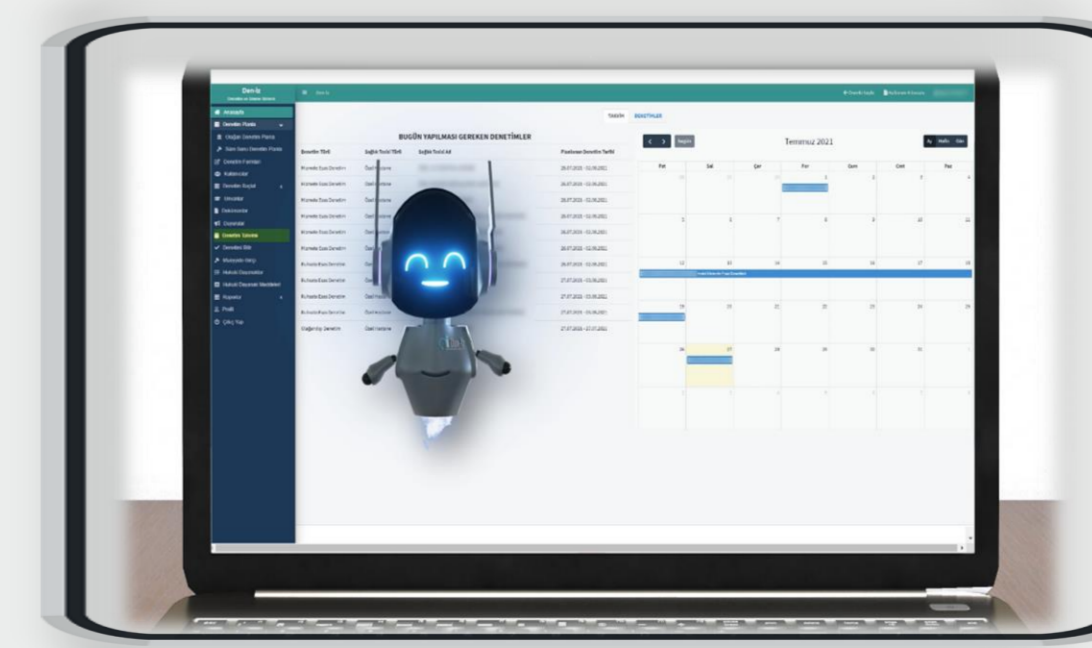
Den-İz
Denetim ve İzleme Sistemi

Anasayfa
Denetim Planla
Oluşan Denetim Planı
Sıralı Sonu Denetim Planla
Denetim Formları
Kullanıcılar
Denetim Raporlar
Sonuçlar
Dokümanlar
Denetimler
Denetim Takvimi
Denetim Bitti
Mevzuata Uyuş
Hukuki Dayanaklar
Hukuki Dayanak Maddeleri
Raporlar
Profil
Çıkış Yap

TAKVİM DENETİMLER

BUGÜN YAPILMASI GEREKEN DENETİMLER

| Denetim Türü | Sağlık Tesisi Türü | Sağlık Tesisi Adı | Planlanan Denetim Tarihi |
|---|---|---|---|
| Rutin Denetim | Özel Hastane | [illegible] | 26.07.2021 - 02.08.2021 |
| Rutin Denetim | Özel Hastane | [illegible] | 26.07.2021 - 02.08.2021 |
| Rutin Denetim | Özel Hastane | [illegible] | 26.07.2021 - 02.08.2021 |
| Rutin Denetim | Özel Hastane | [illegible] | 26.07.2021 - 02.08.2021 |
| Rutin Denetim | Özel Hastane | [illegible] | 26.07.2021 - 02.08.2021 |
| Rutin Denetim | Özel Hastane | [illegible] | 26.07.2021 - 02.08.2021 |
| Rutin Denetim | Özel Hastane | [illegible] | 26.07.2021 - 02.08.2021 |
| Rutin Denetim | Özel Hastane | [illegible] | 27.07.2021 - 03.08.2021 |
| Rutin Denetim | Özel Hastane | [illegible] | 27.07.2021 - 03.08.2021 |
| Rutin Denetim | Özel Hastane | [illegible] | 27.07.2021 - 03.08.2021 |
| Olağandışı Denetim | Özel Hastane | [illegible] | 27.07.2021 - 27.07.2021 |

Bugün

Temmuz 2021

Ay Hafta Gün

| Pzt | Sal | Çar | Per | Cum | Cmt | Paz |
|---|---|---|---|---|---|---|
| 28 | 29 | 30 | 1 | 2 | 3 | 4 |
| 5 | 6 | 7 | 8 | 9 | 10 | 11 |
| 12 | 13 | 14 | 15 | 16 | 17 | 18 |
| 19 | 20 | 21 | 22 | 23 | 24 | 25 |
| 26 | 27 | 28 | 29 | 30 | 31 | 1 |
| 2 | 3 | 4 | 5 | 6 | 7 | 8 |